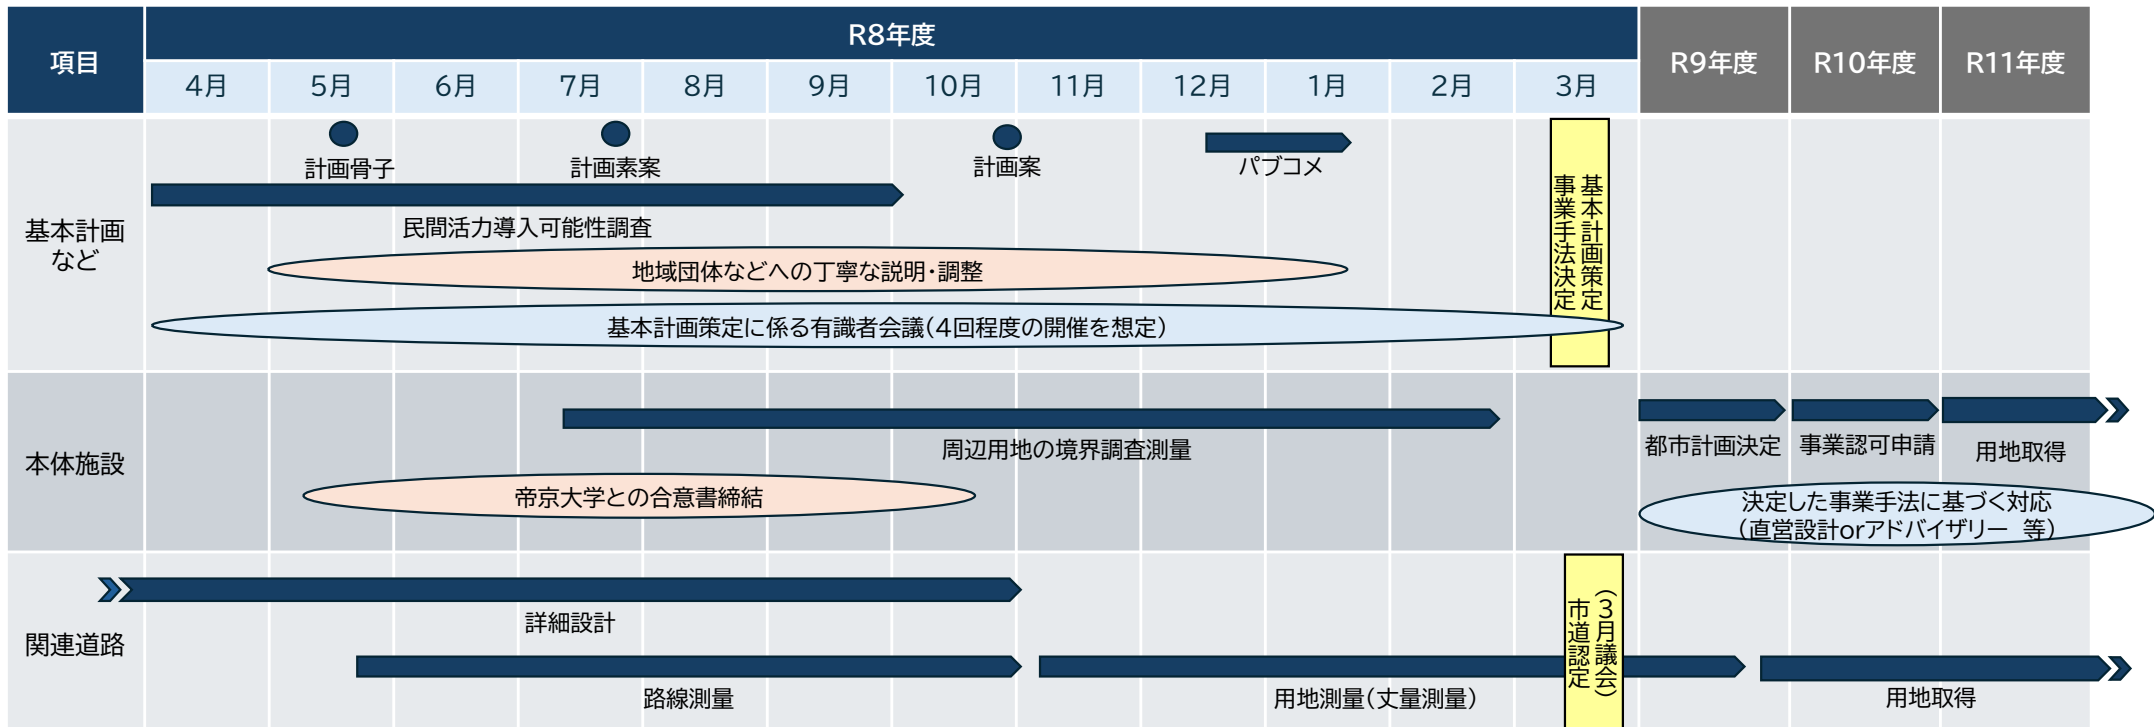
| 項目 | R8年度 4月 | 5月 | 6月 | 7月 | 8月 | 9月 | 10月 | 11月 | 12月 | 1月 | 2月 | 3月 | R9年度 | R10年度 | R11年度 |
|---|---|---|---|---|---|---|---|---|---|---|---|---|---|---|---|
| 基本計画など | | 計画骨子 | | 計画素案 | | | 計画案 | | パブコメ | | | 基本計画策定 事業手法決定 | | | |
| 本体施設 | | | | | | | | | | | | | 都市計画決定 | 事業認可申請 | 用地取得 |
| 関連道路 | | | | | | | | | | | | 市道認定（3月議会） | | | |

民間活力導入可能性調査

地域団体などへの丁寧な説明・調整

基本計画策定に係る有識者会議（4回程度の開催を想定）

周辺用地の境界調査測量

帝京大学との合意書締結

決定した事業手法に基づく対応（直営設計orアドバイザリー　等）

詳細設計

路線測量

用地測量（丈量測量）

用地取得